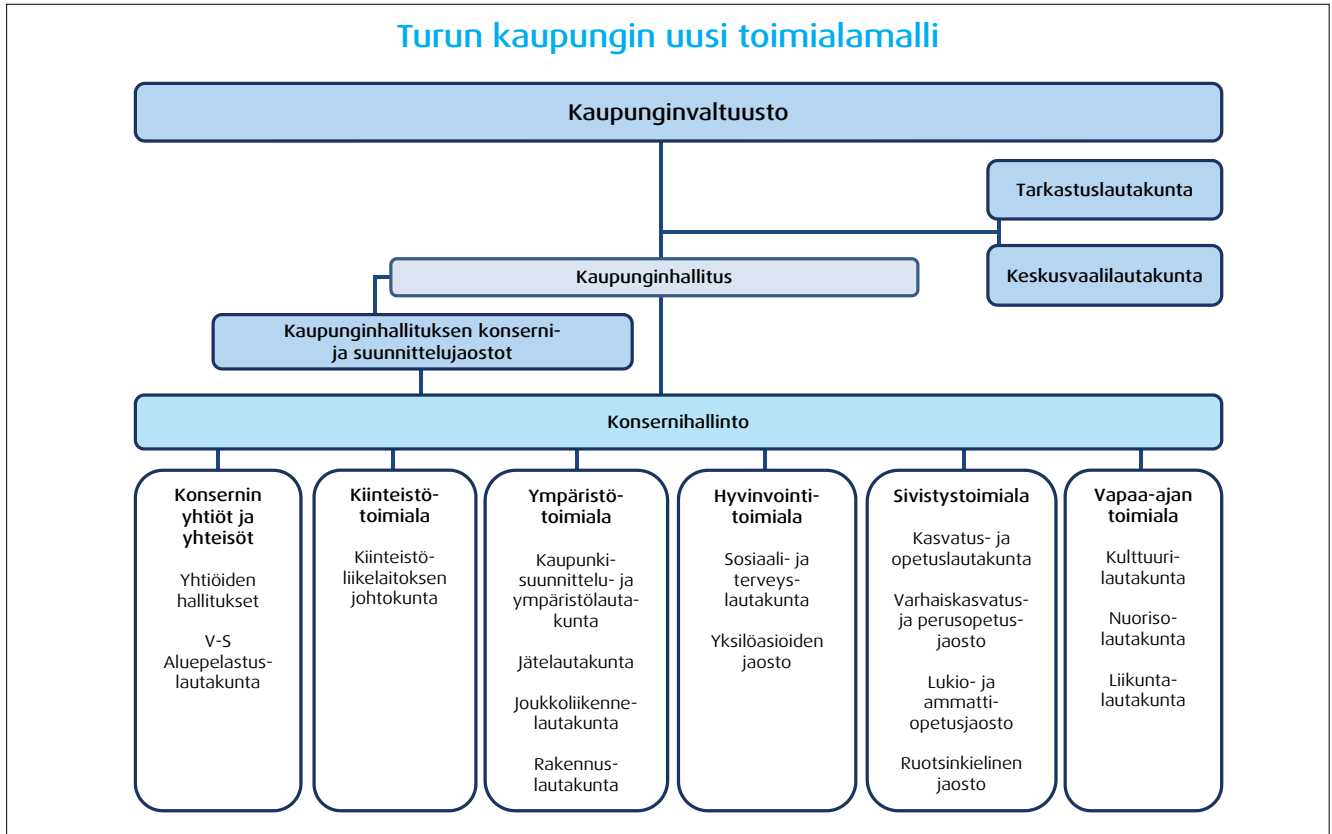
Turun kaupungin uusi toimialamalli

Kaupunginvaltuusto

Tarkastuslautakunta

Keskusvaalilautakunta

Kaupunginhallitus

Kaupunginhallituksen konserni- ja suunnittelujaostot

Konsernihallinto

Konsernin yhtiöt ja yhteisöt

Yhtiöiden hallitukset

V-S Aluepelastuslautakunta

Kiinteistötoimiala

Kiinteistöliikelaitoksen johtokunta

Ympäristötoimiala

Kaupunkisuunnittelu- ja ympäristölautakunta

Jätelautakunta

Joukkoliikennelautakunta

Rakennuslautakunta

Hyvinvointitoimiala

Sosiaali- ja terveyslautakunta

Yksilöasioiden jaosto

Sivistystoimiala

Kasvatus- ja opetuslautakunta

Varhaiskasvatus- ja perusopetusjaosto

Lukio- ja ammattiopetusjaosto

Ruotsinkielinen jaosto

Vapaa-ajan toimiala

Kulttuurilautakunta

Nuorisolautakunta

Liikuntalautakunta